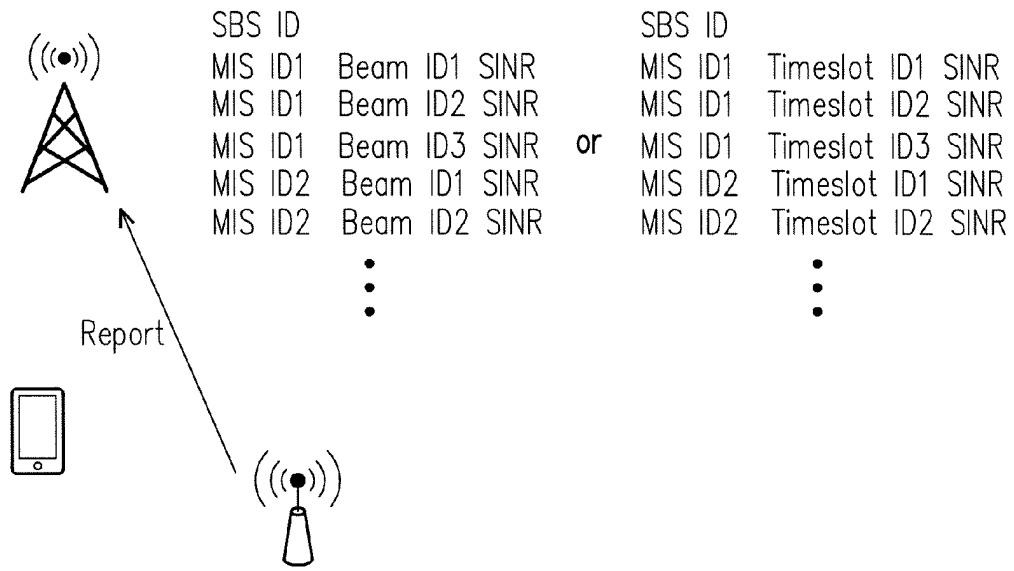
SBS ID
MIS ID1 Beam ID1 SINR
MIS ID1 Beam ID2 SINR
MIS ID1 Beam ID3 SINR
MIS ID2 Beam ID1 SINR
MIS ID2 Beam ID2 SINR
⋮

or

SBS ID
MIS ID1 Timeslot ID1 SINR
MIS ID1 Timeslot ID2 SINR
MIS ID1 Timeslot ID3 SINR
MIS ID2 Timeslot ID1 SINR
MIS ID2 Timeslot ID2 SINR
⋮

Report